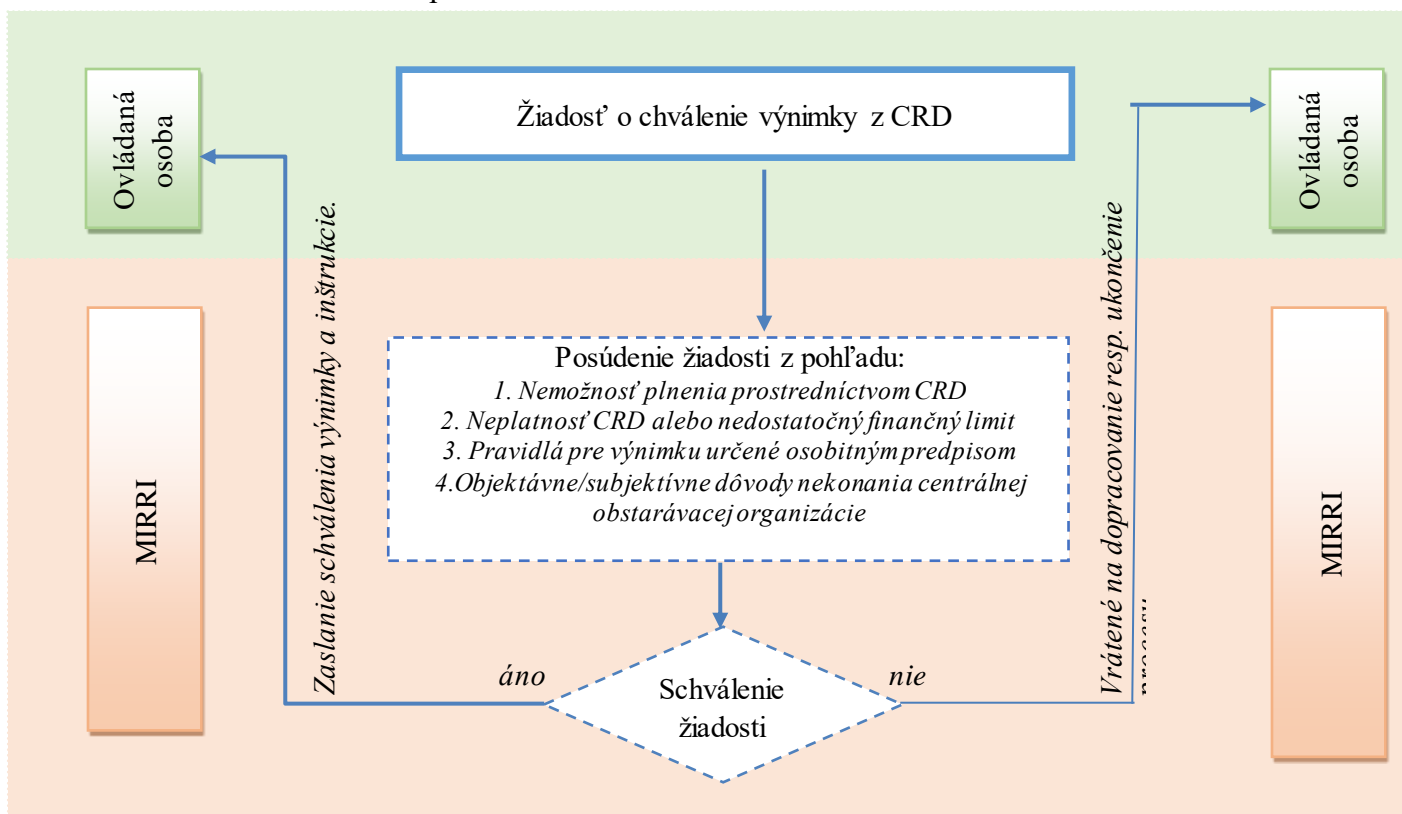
Ovládaná osoba

Žiadosť o chválenie výnimky z CRD

Ovládaná osoba

MIRRI

Zaslanie schválenia výnimky a inštrukcie.

Posúdenie žiadosti z pohľadu:
1. Nemožnosť plnenia prostredníctvom CRD
2. Neplatnosť CRD alebo nedostatočný finančný limit
3. Pravidlá pre výnimku určené osobitným predpisom
4.Objektávne/subjektívne dôvody nekonania centrálnej obstarávacej organizácie

Vrátené na dopracovanie resp. ukončenie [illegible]

MIRRI

áno

Schválenie žiadosti

nie